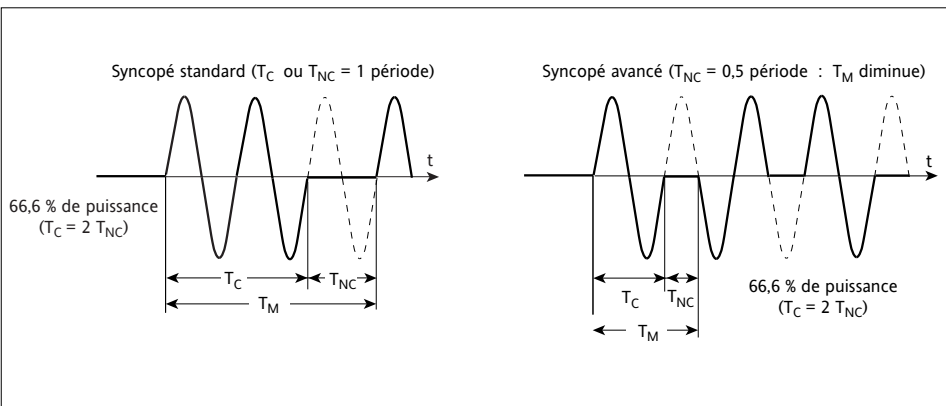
Syncopé standard ($T_C$ ou $T_{NC}$ = 1 période)

t

66,6 % de puissance ($T_C$ = 2 $T_{NC}$)

$T_C$ $T_{NC}$

$T_M$

Syncopé avancé ($T_{NC}$ = 0,5 période : $T_M$ diminue)

t

$T_C$ $T_{NC}$

$T_M$

66,6 % de puissance ($T_C$ = 2 $T_{NC}$)